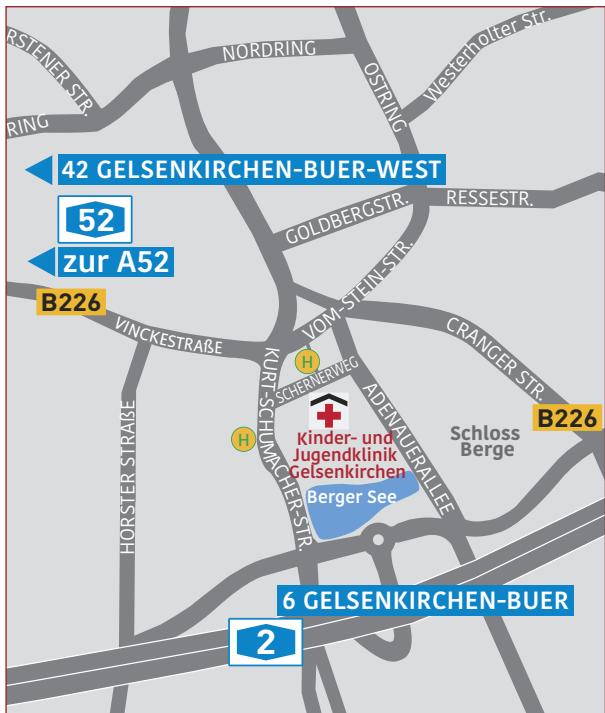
RSTENER STR.
NORDRING
OSTRING
Westerholter Str.
RING
42 GELSENKIRCHEN-BUER-WEST
52
GOLDBERGSTR.
RESSESTR.
zur A52
VOM-STEIN-STR.
B226
VINCKESTRASSE
CRANGER STR.
H
SCHERNERWEG
KURT-SCHUMACHER-STR.
ADENAUERALLEE
B226
HORSTER STRASSE
H
Kinder- und Jugendklinik Gelsenkirchen
Schloss Berge
Berger See
6 GELSENKIRCHEN-BUER
2